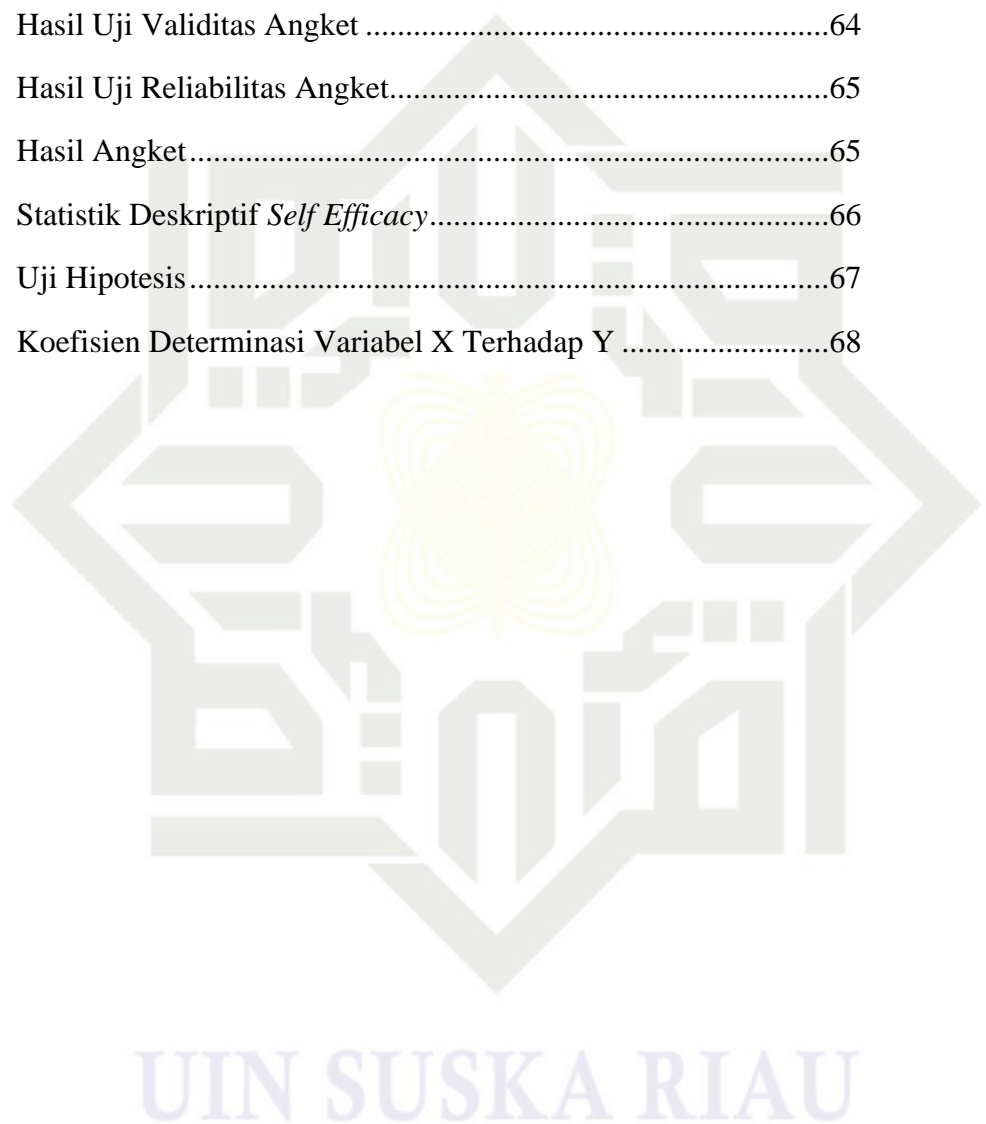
Hasil Uji Validitas Angket ....................................................................64

Hasil Uji Reliabilitas Angket....................................................................65

Hasil Angket..............................................................................................65

Statistik Deskriptif *Self Efficacy*..............................................................66

Uji Hipotesis..............................................................................................67

Koefisien Determinasi Variabel X Terhadap Y ........................................68

UIN SUSKA RIAU